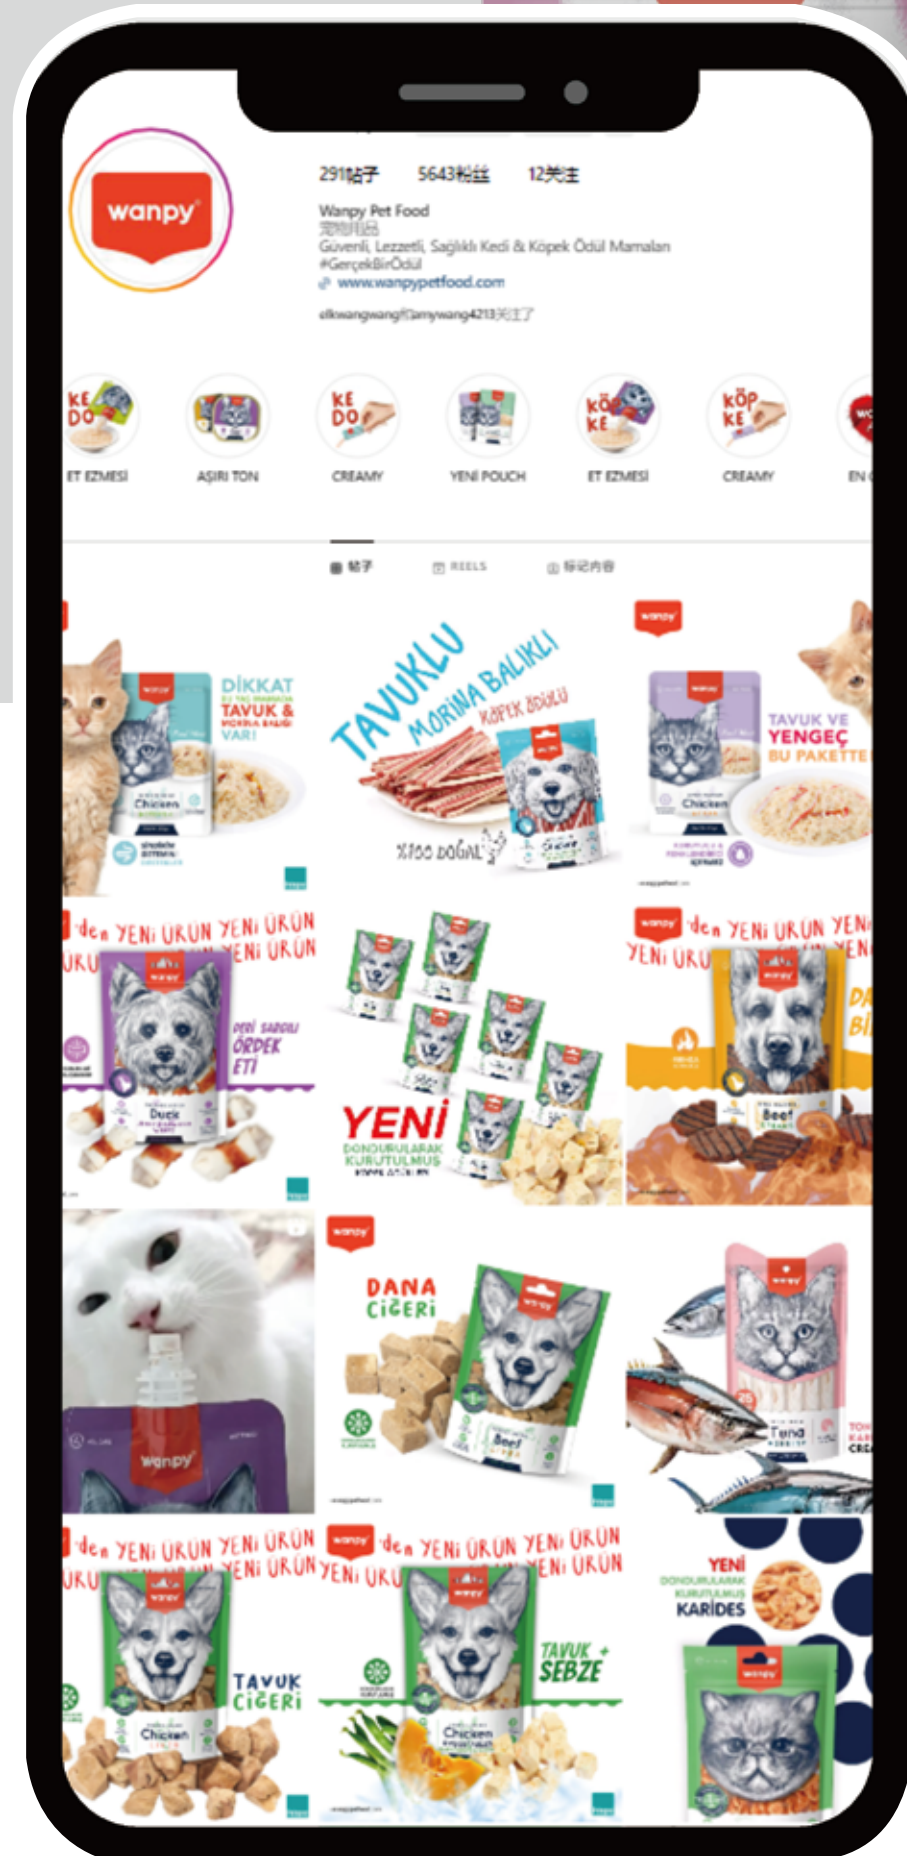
wanpy

291帖子 5643粉丝 12关注

Wanpy Pet Food
宠物用品
Güvenli, Lezzetli, Sağlıklı Kedi & Köpek Ödül Mamaları
#GerçekBirÖdül
www.wanpypetfood.com

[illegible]

KE DO ET EZMESİ
AŞIRI TON
KE DO CREAMY
YENİ POUCH
KÖ KE ET EZMESİ
KÖP KE CREAMY
EN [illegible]

帖子 REELS 标记内容

DİKKAT TAVUK & MORİNA BALIĞI VAR!
Chicken

TAVUKLU MORİNA BALIKLI KÖPEK ÖDÜLÜ
%100 DOĞAL

wanpy TAVUK VE YENGEÇ BU PAKETTE
Chicken

'den YENİ ÜRÜN YENİ ÜRÜN YENİ ÜRÜN
wanpy
DERİ SARGILI ÖRDEK ETİ
Duck

YENİ DONDURULARAK KURUTULMUŞ

wanpy 'den YENİ ÜRÜN YENİ ÜRÜN
wanpy
Beef

wanpy

wanpy DANA CİĞERİ
wanpy
Beef

wanpy
Tuna

'den YENİ ÜRÜN YENİ ÜRÜN YENİ ÜRÜN
wanpy
TAVUK CİĞERİ
Chicken

wanpy 'den YENİ ÜRÜN YENİ ÜRÜN YENİ ÜRÜN
wanpy
TAVUK + SEBZE
Chicken

YENİ DONDURULARAK KURUTULMUŞ KARİDES
wanpy